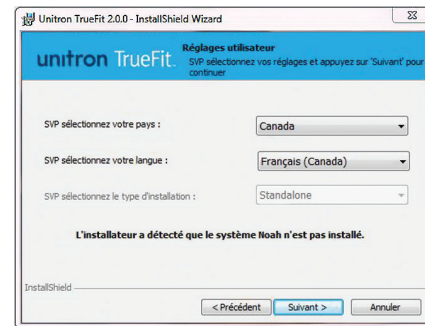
Unitron TrueFit 2.0.0 - InstallShield Wizard

unitron TrueFit.

Réglages utilisateur

SVP sélectionnez vos réglages et appuyez sur 'Suivant' pour continuer

SVP sélectionnez votre pays :

Canada

SVP sélectionnez votre langue :

Français (Canada)

SVP sélectionnez le type d'installation :

Standalone

L'installateur a détecté que le système Noah n'est pas installé.

InstallShield

< Précédent

Suivant >

Annuler